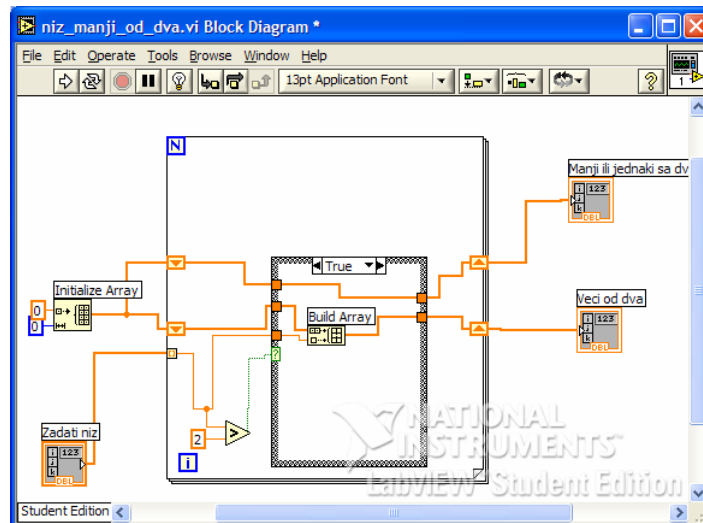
niz_manji_od_dva.vi Block Diagram *

File Edit Operate Tools Browse Window Help

13pt Application Font

N

Manji ili jednaki sa dv

123

DBL

True

Initialize Array

0

0

Build Array

Veci od dva

123

DBL

Zadati niz

123

DBL

2

i

NATIONAL INSTRUMENTS

LabVIEW Student Edition

Student Edition

1